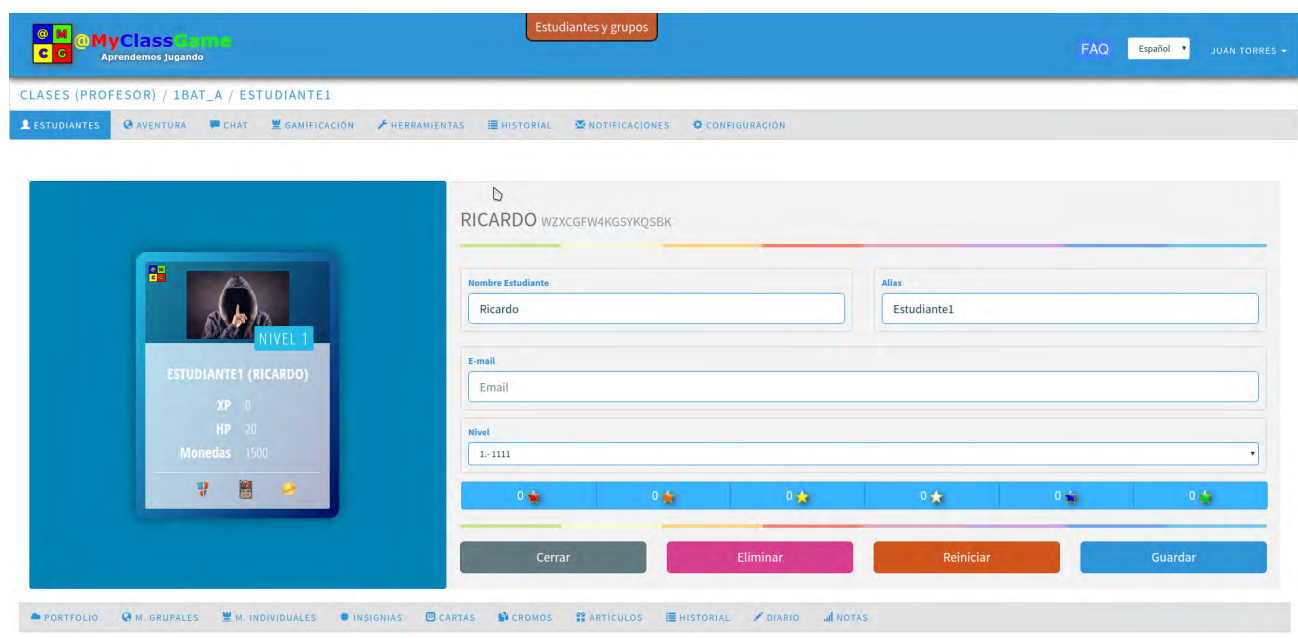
@MyClassGame
Aprendemos Jugando

Estudiantes y grupos

FAQ Español JUAN TORRES

CLASES (PROFESOR) / 1BAT_A / ESTUDIANTE1

ESTUDIANTES AVENTURA CHAT GAMIFICACIÓN HERRAMIENTAS HISTORIAL NOTIFICACIONES CONFIGURACIÓN

NIVEL 1
ESTUDIANTE1 (RICARDO)
XP 0
HP 20
Monedas 1500

RICARDO WZXCGFW4KGSYKQSBK

Nombre Estudiante
Ricardo

Alias
Estudiante1

E-mail
Email

Nivel
1.- 1111

| 0 | 0 | 0 | 0 | 0 | 0 |
|---|---|---|---|---|---|

Cerrar Eliminar Reiniciar Guardar

PORTFOLIO M. GRUPALES M. INDIVIDUALES INSIGNIAS CARTAS CROMOS ARTÍCULOS HISTORIAL DIARIO NOTAS